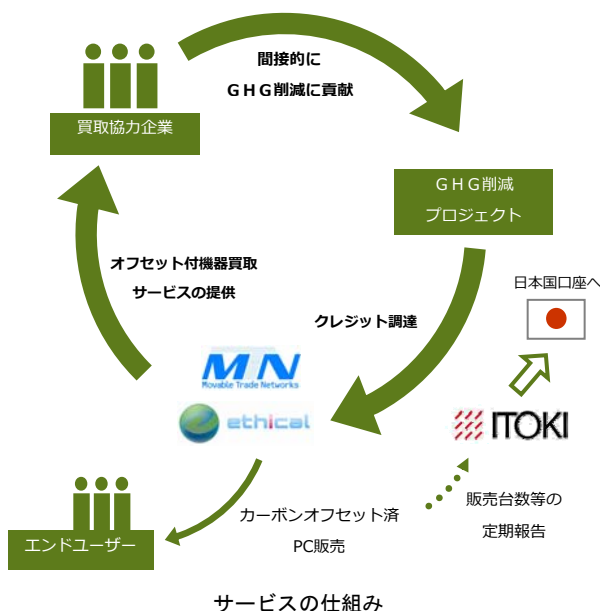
間接的に
ＧＨＧ削減に貢献

買取協力企業

ＧＨＧ削減
プロジェクト

オフセット付機器買取
サービスの提供

クレジット調達

日本国口座へ

MTN
Movable Trade Networks

ethical

ITOKI

エンドユーザー

カーボンオフセット済
PC販売

販売台数等の
定期報告

サービスの仕組み